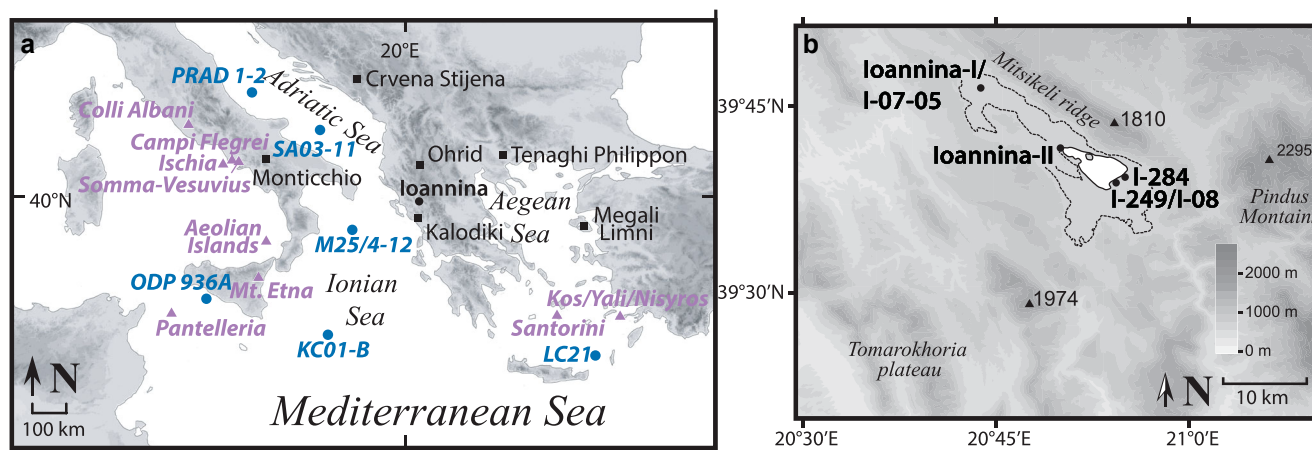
a

20°E

PRAD 1-2

Crvena Stijena

Adriatic Sea

Colli Albani

SA03-11

Campi Flegrei

Ischia

Monticchio

Ohrid

Tenaghi Philippon

Somma-Vesuvius

40°N

Ioannina

Aegean

Aeolian Islands

M25/4-12

Kalodiki

Sea

Megali Limni

ODP 936A

Mt. Etna

Ionian

Kos/Yali/Nisyros

Pantelleria

Sea

Santorini

KC01-B

LC21

N

100 km

Mediterranean Sea

b

Ioannina-I/ I-07-05

Mitsikeli ridge

39°45′N

1810

Ioannina-II

2295

I-284

I-249/I-08

Pindus Montain

2000 m

1000 m

0 m

39°30′N

1974

Tomarokhoria plateau

N

10 km

20°30′E

20°45′E

21°0′E